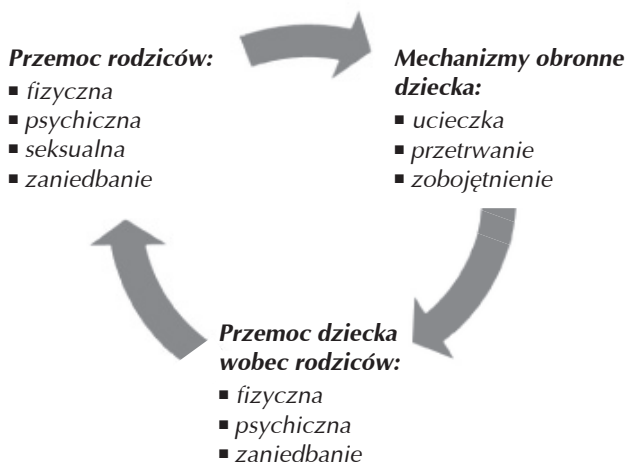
**Przemoc rodziców:**
- fizyczna
- psychiczna
- seksualna
- zaniedbanie

**Mechanizmy obronne dziecka:**
- ucieczka
- przetrwanie
- zobojętnienie

**Przemoc dziecka wobec rodziców:**
- fizyczna
- psychiczna
- zaniedbanie